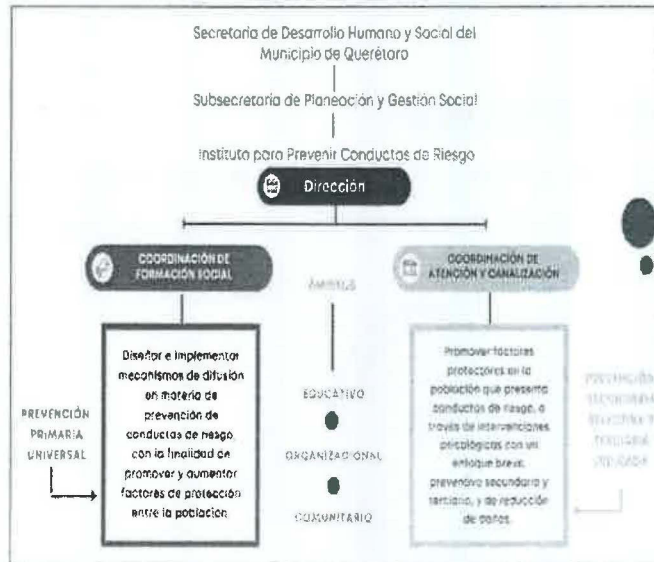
Secretaria de Desarrollo Humano y Social del Municipio de Querétaro

Subsecretaria de Planeación y Gestión Social

Instituto para Prevenir Conductas de Riesgo

Dirección

COORDINACIÓN DE FORMACIÓN SOCIAL

ÁMBITOS

COORDINACIÓN DE ATENCIÓN Y CANALIZACIÓN

PREVENCIÓN PRIMARIA UNIVERSAL

Diseñar e implementar mecanismos de difusión en materia de prevención de conductas de riesgo, con la finalidad de promover y aumentar factores de protección entre la población.

EDUCATIVO

ORGANIZACIONAL

COMUNITARIO

Promover factores protectores en la población que presenta conductas de riesgo, a través de intervenciones psicológicas con un enfoque breve, preventivo secundario y terciario, y de reducción de daños.

PREVENCIÓN SECUNDARIA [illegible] TERCIARIA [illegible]